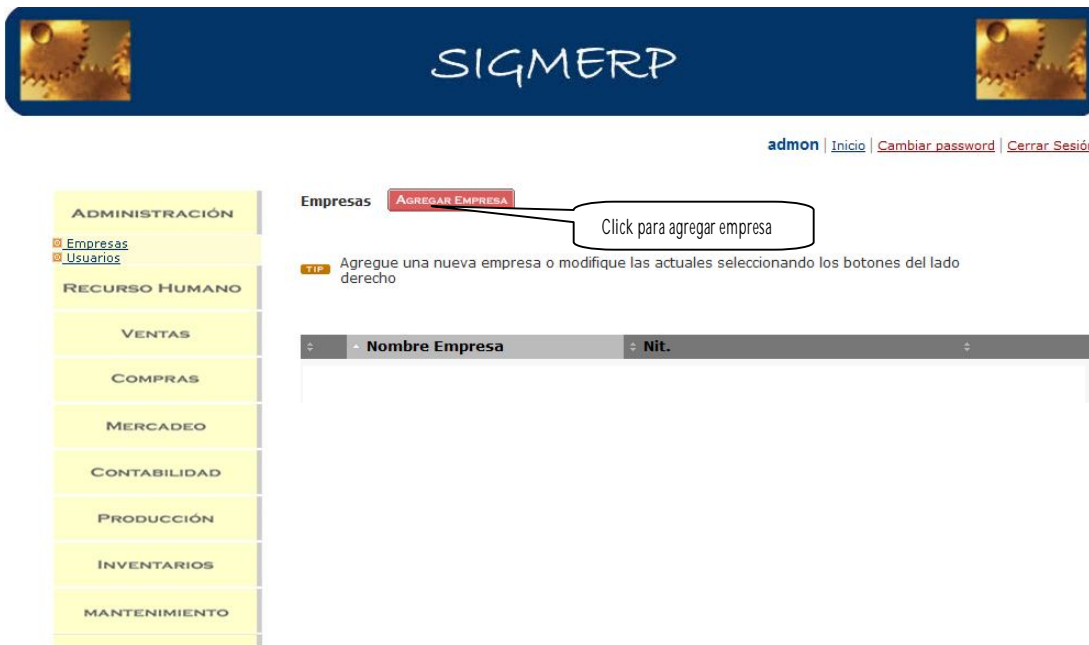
SIGMERP

admon | Inicio | Cambiar password | Cerrar Sesió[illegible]

ADMINISTRACIÓN
Empresas
Usuarios
RECURSO HUMANO
VENTAS
COMPRAS
MERCADEO
CONTABILIDAD
PRODUCCIÓN
INVENTARIOS
MANTENIMIENTO

Empresas AGREGAR EMPRESA

Click para agregar empresa

TIP Agregue una nueva empresa o modifique las actuales seleccionando los botones del lado derecho

| | Nombre Empresa | Nit. | |
|---|---|---|---|
| | | | |